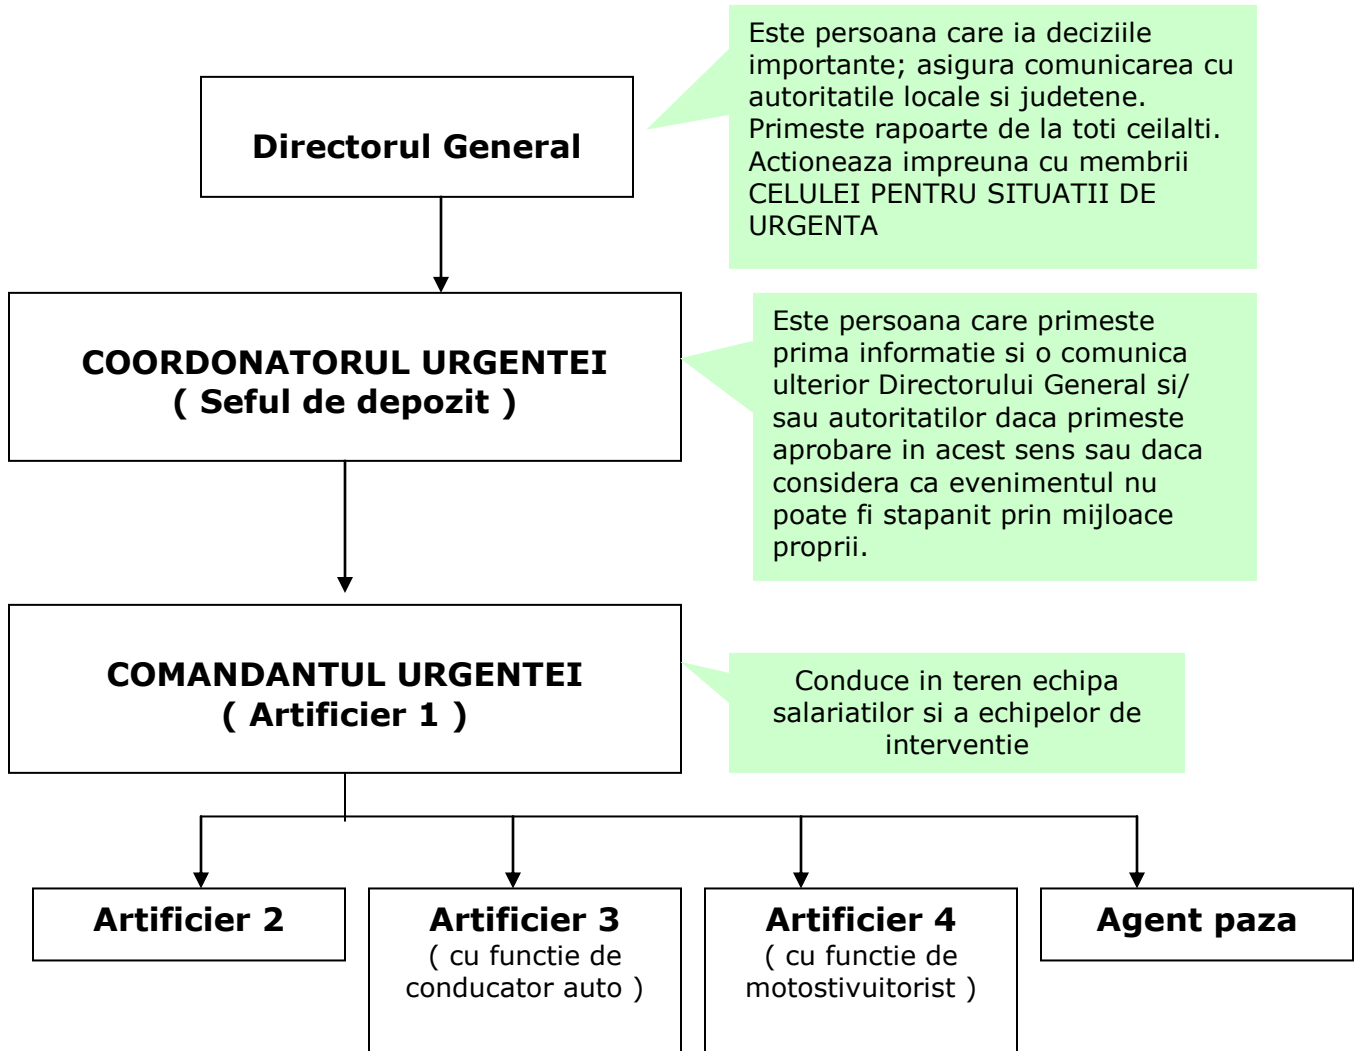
Directorul General

Este persoana care ia deciziile importante; asigura comunicarea cu autoritatile locale si judetene. Primeste rapoarte de la toti ceilalti. Actioneaza impreuna cu membrii CELULEI PENTRU SITUATII DE URGENTA

COORDONATORUL URGENTEI
( Seful de depozit )

Este persoana care primeste prima informatie si o comunica ulterior Directorului General si/ sau autoritatilor daca primeste aprobare in acest sens sau daca considera ca evenimentul nu poate fi stapanit prin mijloace proprii.

COMANDANTUL URGENTEI
( Artificier 1 )

Conduce in teren echipa salariatilor si a echipelor de interventie

Artificier 2

Artificier 3
( cu functie de conducator auto )

Artificier 4
( cu functie de motostivuitorist )

Agent paza